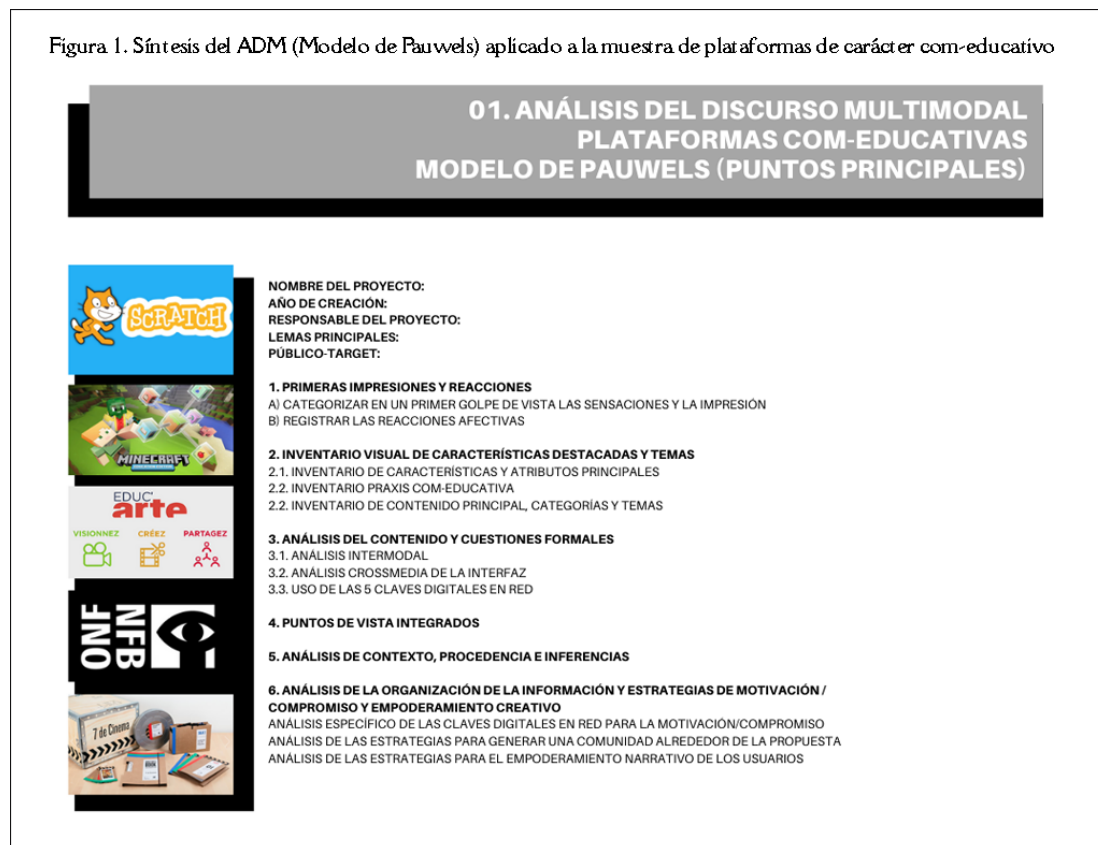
Figura 1. Síntesis del ADM (Modelo de Pauwels) aplicado a la muestra de plataformas de carácter com-educativo

01. ANÁLISIS DEL DISCURSO MULTIMODAL
PLATAFORMAS COM-EDUCATIVAS
MODELO DE PAUWELS (PUNTOS PRINCIPALES)

SCRATCH

MINECRAFT

EDUC' arte
VISIONNEZ CRÉEZ PARTAGEZ

ONF NFB

7 de Cinema

NOMBRE DEL PROYECTO:
AÑO DE CREACIÓN:
RESPONSABLE DEL PROYECTO:
LEMAS PRINCIPALES:
PÚBLICO-TARGET:

1. PRIMERAS IMPRESIONES Y REACCIONES
A) CATEGORIZAR EN UN PRIMER GOLPE DE VISTA LAS SENSACIONES Y LA IMPRESIÓN
B) REGISTRAR LAS REACCIONES AFECTIVAS

2. INVENTARIO VISUAL DE CARACTERÍSTICAS DESTACADAS Y TEMAS
2.1. INVENTARIO DE CARACTERÍSTICAS Y ATRIBUTOS PRINCIPALES
2.2. INVENTARIO PRAXIS COM-EDUCATIVA
2.2. INVENTARIO DE CONTENIDO PRINCIPAL, CATEGORÍAS Y TEMAS

3. ANÁLISIS DEL CONTENIDO Y CUESTIONES FORMALES
3.1. ANÁLISIS INTERMODAL
3.2. ANÁLISIS CROSSMEDIA DE LA INTERFAZ
3.3. USO DE LAS 5 CLAVES DIGITALES EN RED

4. PUNTOS DE VISTA INTEGRADOS

5. ANÁLISIS DE CONTEXTO, PROCEDENCIA E INFERENCIAS

6. ANÁLISIS DE LA ORGANIZACIÓN DE LA INFORMACIÓN Y ESTRATEGIAS DE MOTIVACIÓN / COMPROMISO Y EMPODERAMIENTO CREATIVO
ANÁLISIS ESPECÍFICO DE LAS CLAVES DIGITALES EN RED PARA LA MOTIVACIÓN/COMPROMISO
ANÁLISIS DE LAS ESTRATEGIAS PARA GENERAR UNA COMUNIDAD ALREDEDOR DE LA PROPUESTA
ANÁLISIS DE LAS ESTRATEGIAS PARA EL EMPODERAMIENTO NARRATIVO DE LOS USUARIOS